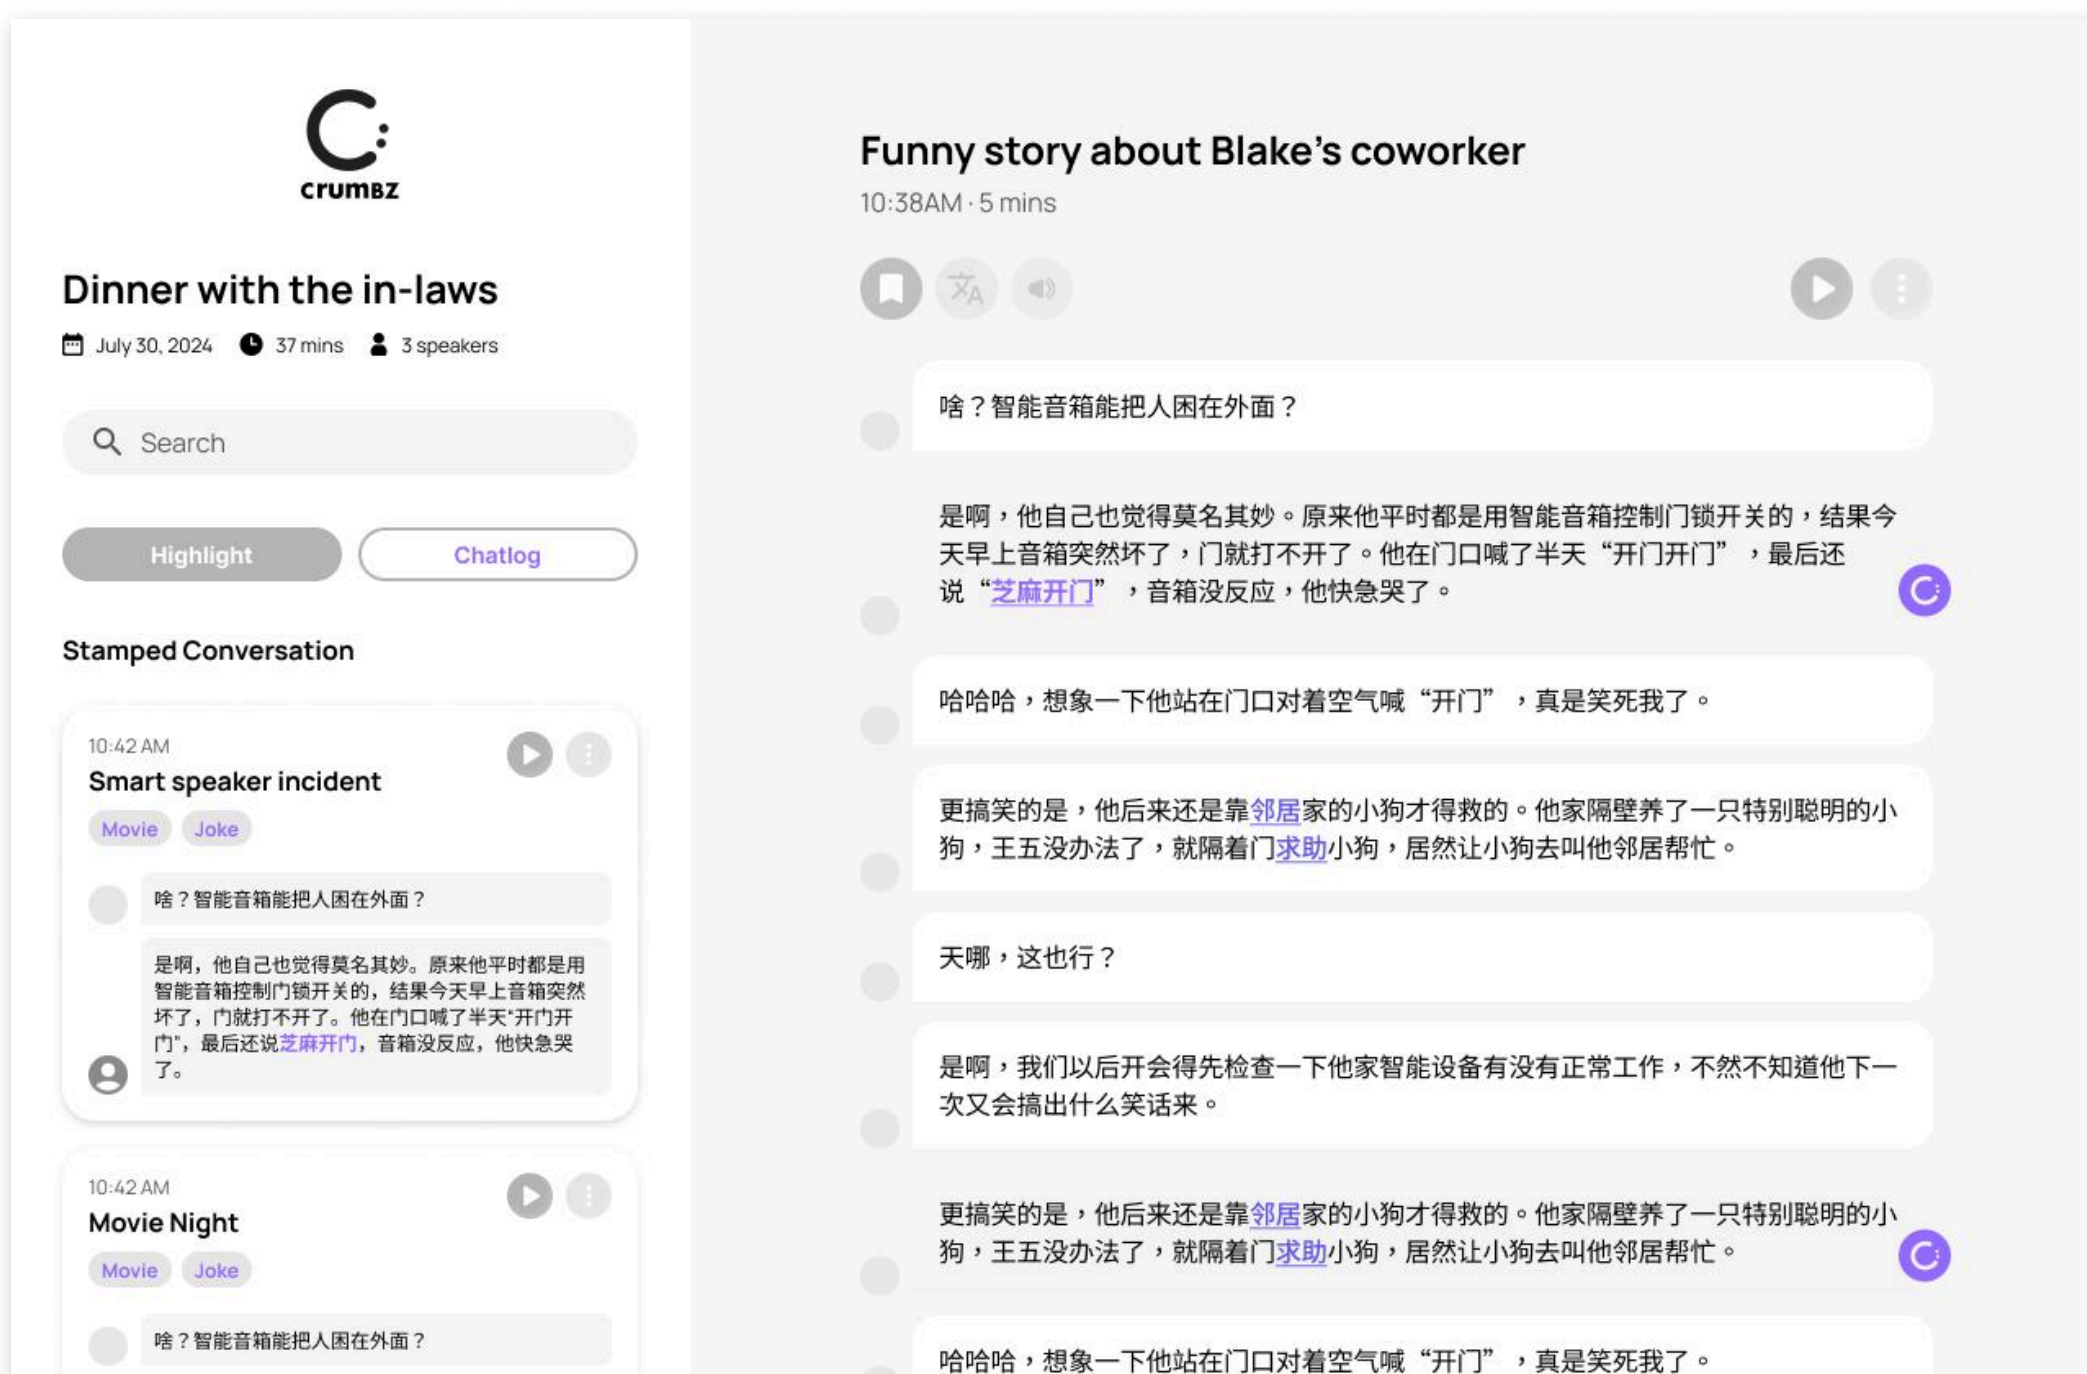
crumbz

Dinner with the in-laws

July 30, 2024 37 mins 3 speakers

Search

Highlight Chatlog

Stamped Conversation

10:42 AM
Smart speaker incident
Movie Joke

啥？智能音箱能把人困在外面？

是啊，他自己也觉得莫名其妙。原来他平时都是用智能音箱控制门锁开关的，结果今天早上音箱突然坏了，门就打不开了。他在门口喊了半天"开门开门"，最后还说芝麻开门，音箱没反应，他快急哭了。

10:42 AM
Movie Night
Movie Joke

啥？智能音箱能把人困在外面？

Funny story about Blake's coworker
10:38AM · 5 mins

啥？智能音箱能把人困在外面？

是啊，他自己也觉得莫名其妙。原来他平时都是用智能音箱控制门锁开关的，结果今天早上音箱突然坏了，门就打不开了。他在门口喊了半天"开门开门"，最后还说"芝麻开门"，音箱没反应，他快急哭了。

哈哈哈，想象一下他站在门口对着空气喊"开门"，真是笑死我了。

更搞笑的是，他后来还是靠邻居家的小狗才得救的。他家隔壁养了一只特别聪明的小狗，王五没办法了，就隔着门求助小狗，居然让小狗去叫他邻居帮忙。

天哪，这也行？

是啊，我们以后开会得先检查一下他家智能设备有没有正常工作，不然不知道他下一次又会搞出什么笑话来。

更搞笑的是，他后来还是靠邻居家的小狗才得救的。他家隔壁养了一只特别聪明的小狗，王五没办法了，就隔着门求助小狗，居然让小狗去叫他邻居帮忙。

哈哈哈，想象一下他站在门口对着空气喊"开门"，真是笑死我了。